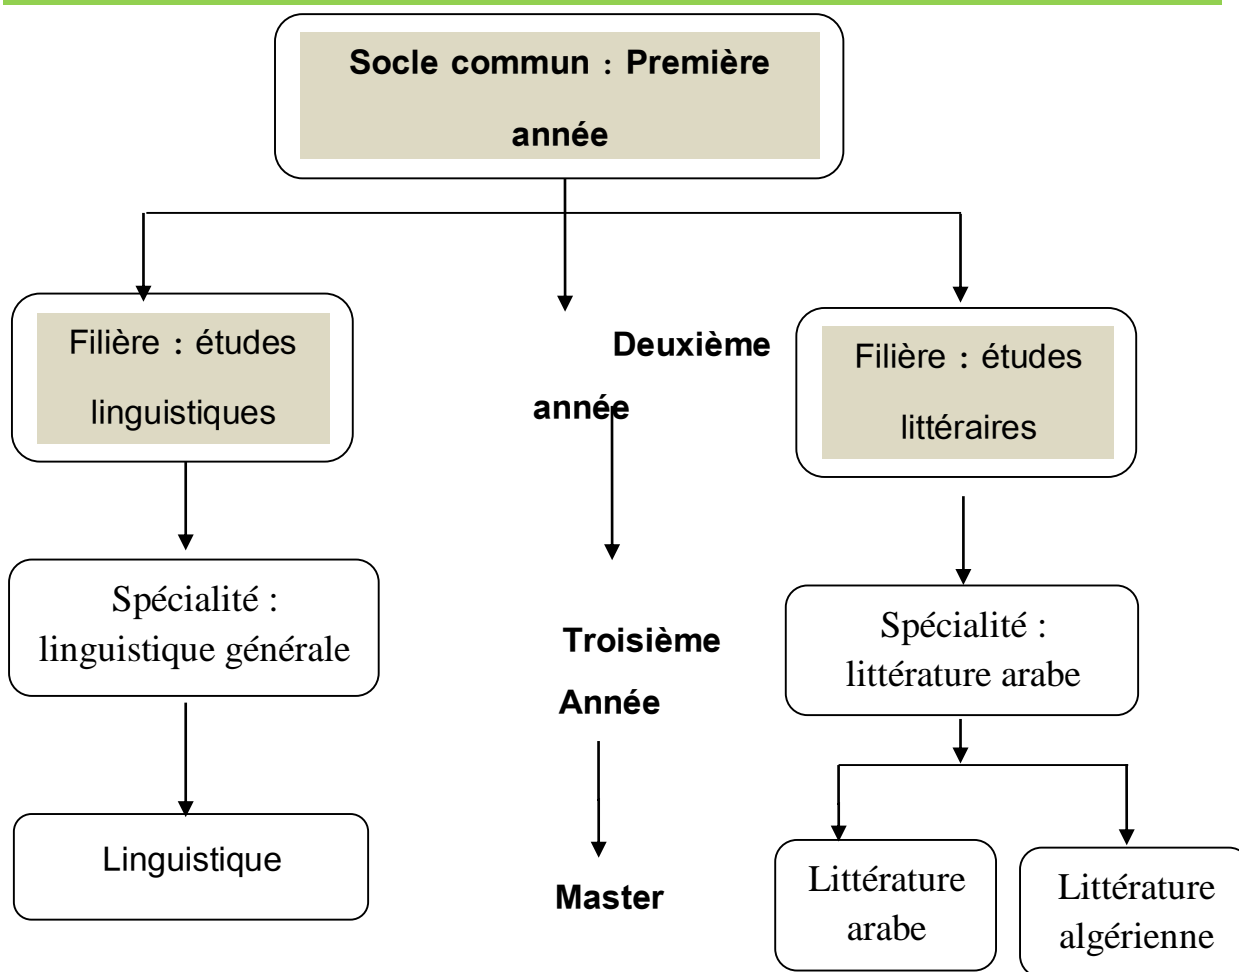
Socle commun : Première année

Filière : études linguistiques

Deuxième année

Filière : études littéraires

Spécialité : linguistique générale

Troisième Année

Spécialité : littérature arabe

Linguistique

Master

Littérature arabe

Littérature algérienne